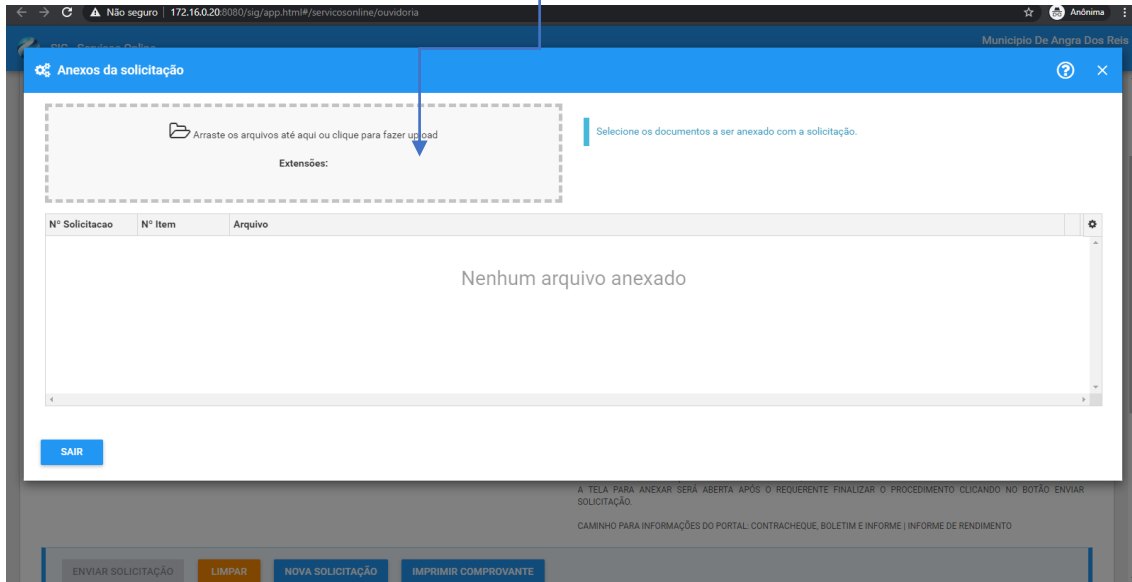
Não seguro | 172.16.0.20:8080/sig/app.html#/servicosonline/ouvidoria

Anônima

SIG - Serviços Online

Municipio De Angra Dos Reis

Anexos da solicitação

Arraste os arquivos até aqui ou clique para fazer upload

Extensões:

Selecione os documentos a ser anexado com a solicitação.

| Nº Solicitacao | Nº Item | Arquivo |
|---|---|---|

Nenhum arquivo anexado

SAIR

A TELA PARA ANEXAR SERÁ ABERTA APÓS O REQUERENTE FINALIZAR O PROCEDIMENTO CLICANDO NO BOTÃO ENVIAR SOLICITAÇÃO.

CAMINHO PARA INFORMAÇÕES DO PORTAL: CONTRACHEQUE, BOLETIM E INFORME | INFORME DE RENDIMENTO

ENVIAR SOLICITAÇÃO
LIMPAR
NOVA SOLICITAÇÃO
IMPRIMIR COMPROVANTE